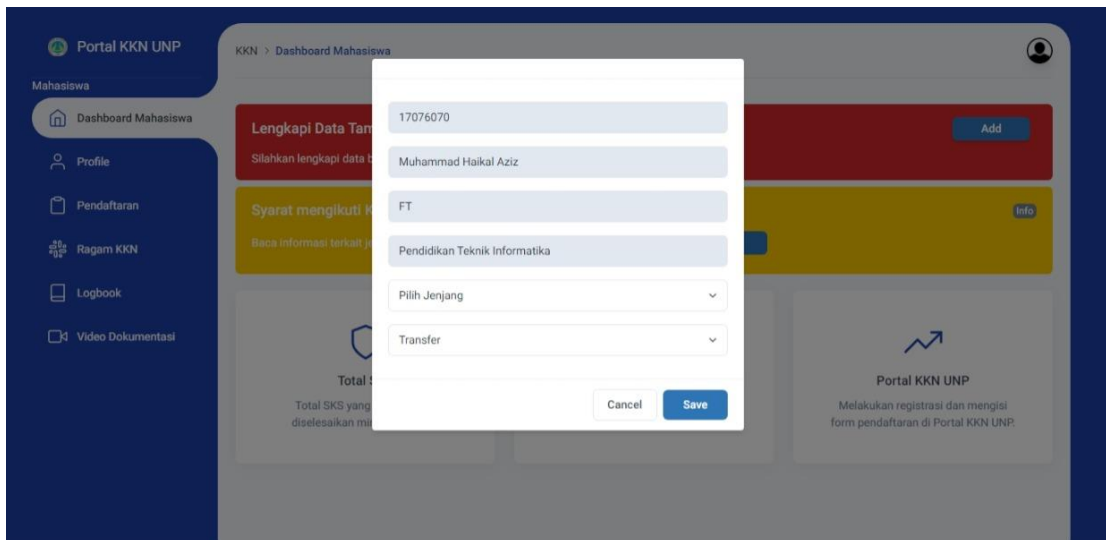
Portal KKN UNP

Mahasiswa

Dashboard Mahasiswa

Profile

Pendaftaran

Ragam KKN

Logbook

Video Dokumentasi

KKN > Dashboard Mahasiswa

Lengkapi Data Tam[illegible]

Silahkan lengkapi data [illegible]

Add

Syarat mengikuti K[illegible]

Baca informasi terkait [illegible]

Info

Total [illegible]

Total SKS yang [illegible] diselesaikan m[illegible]

Portal KKN UNP

Melakukan registrasi dan mengisi form pendaftaran di Portal KKN UNP.

17076070

Muhammad Haikal Aziz

FT

Pendidikan Teknik Informatika

Pilih Jenjang

Transfer

Cancel

Save